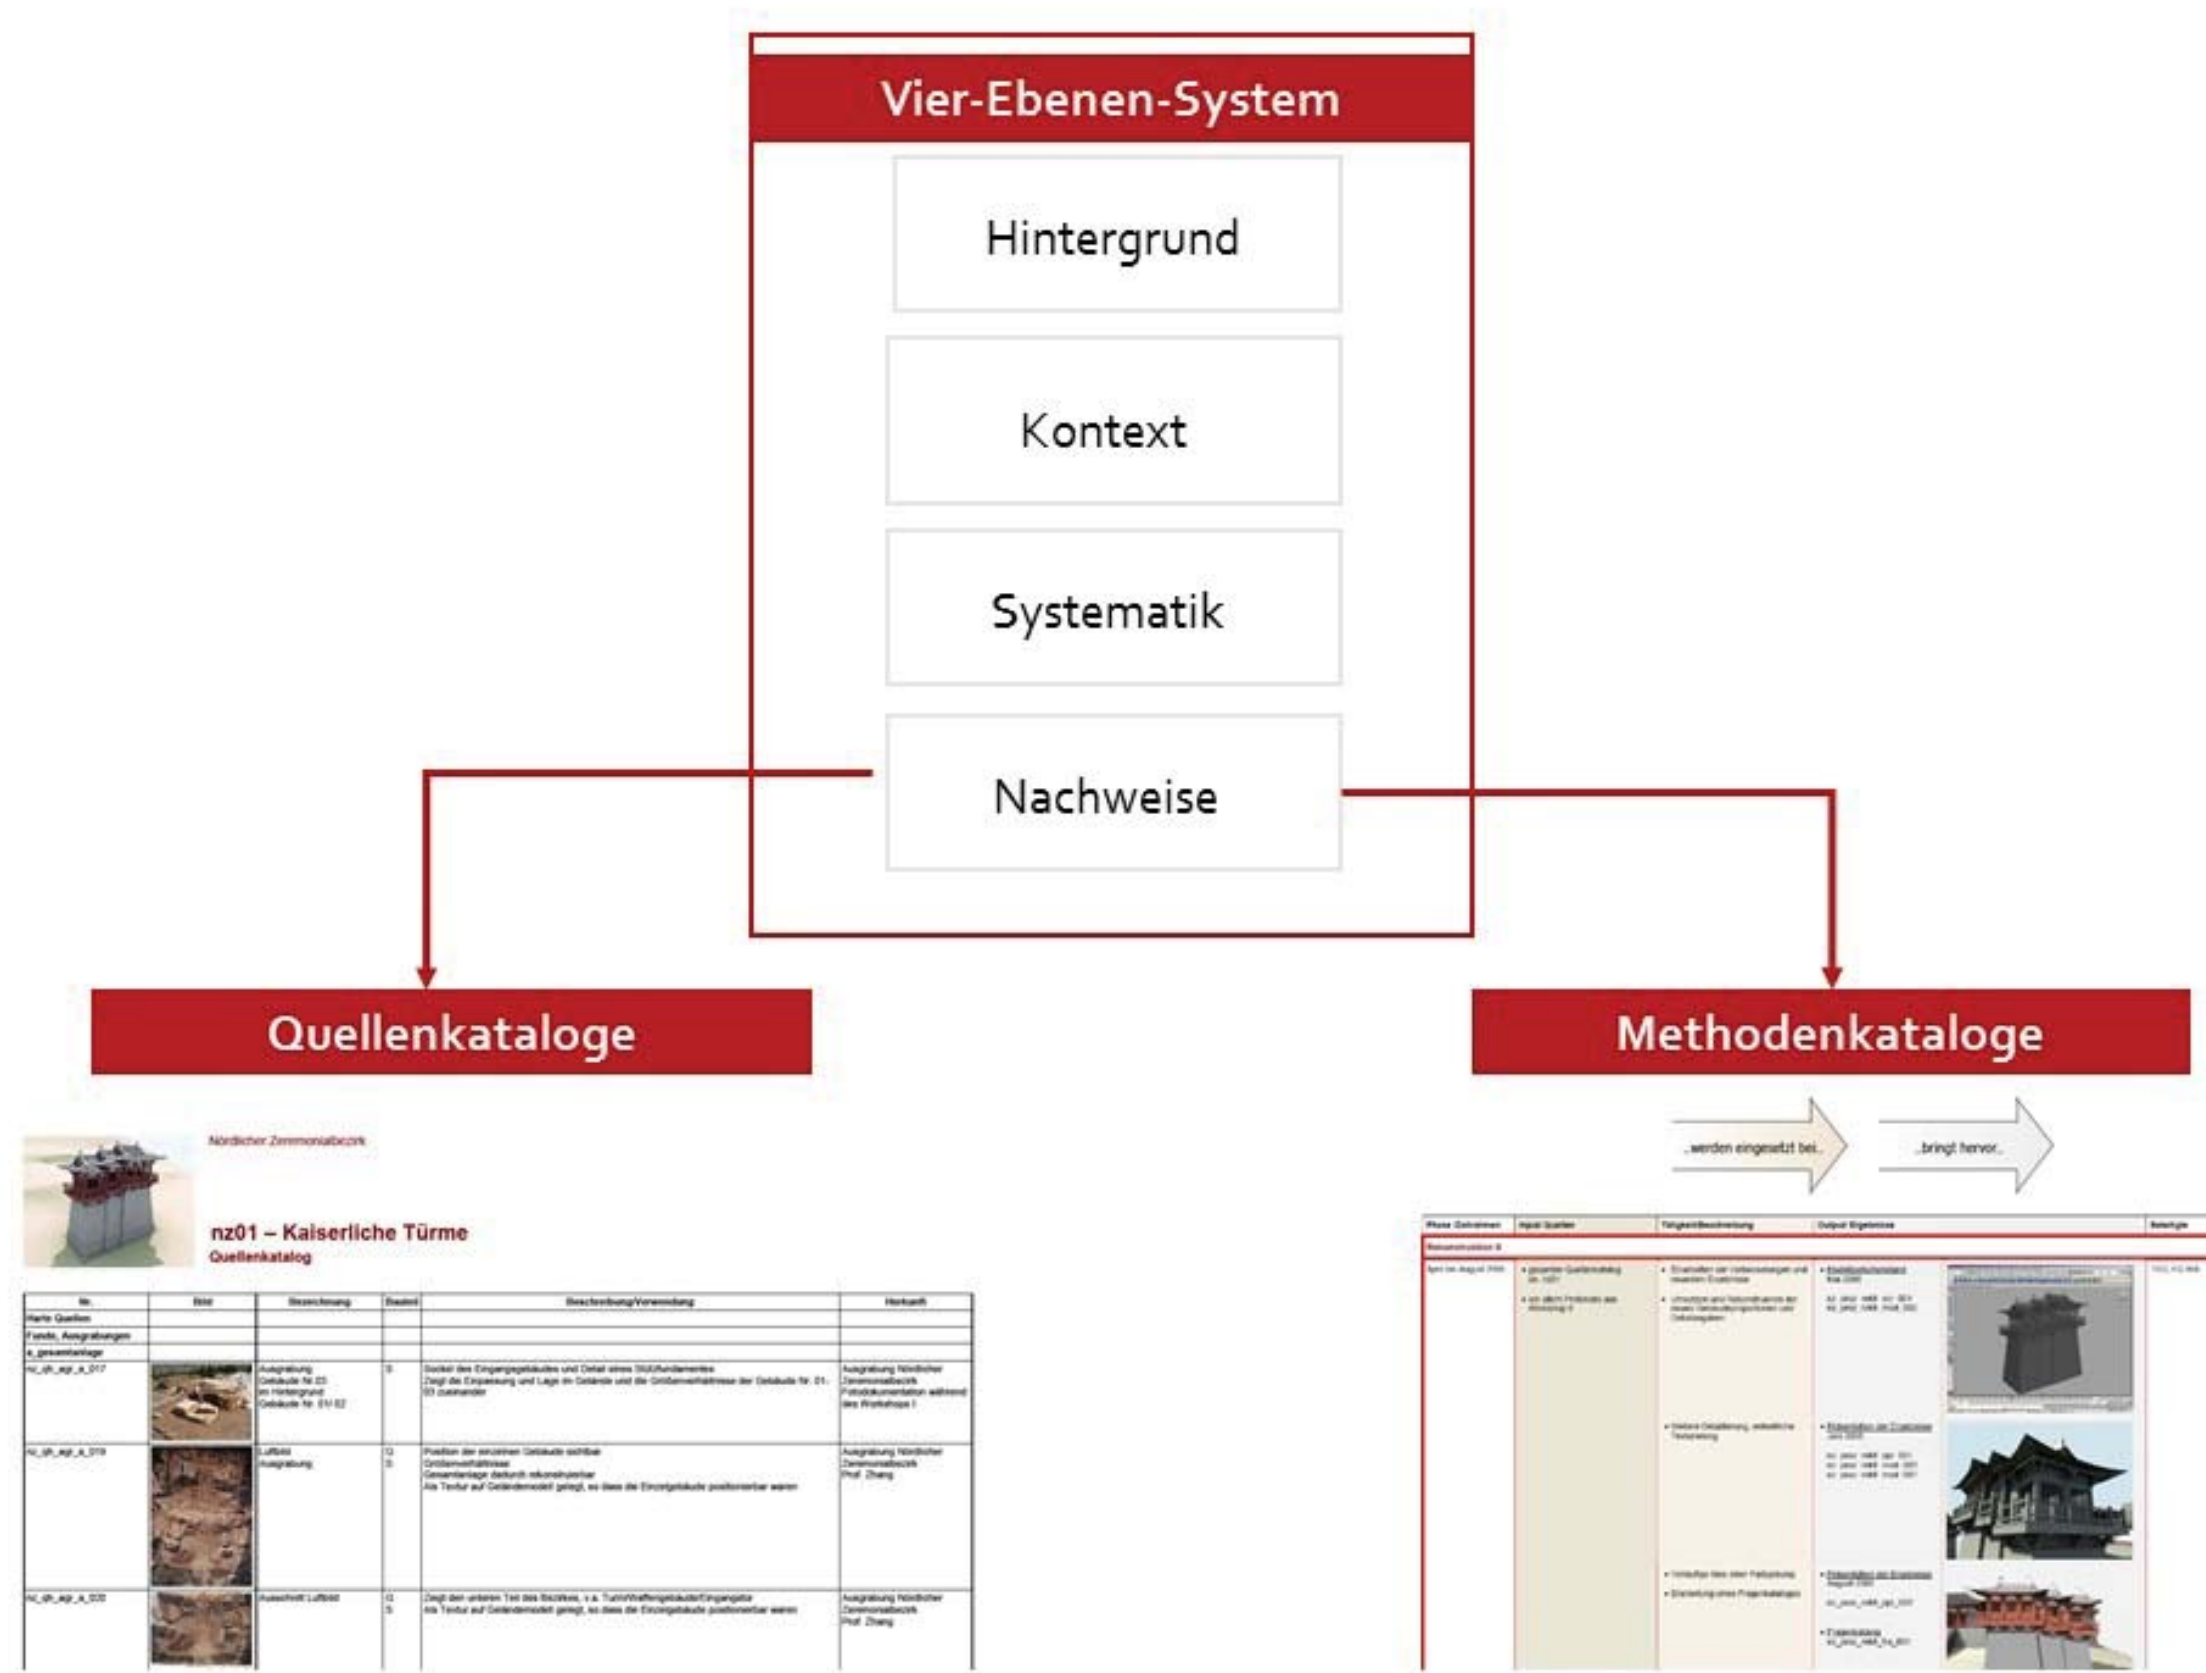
Vier-Ebenen-System

Hintergrund

Kontext

Systematik

Nachweise

Quellenkataloge

Methodenkataloge

Nördlicher Zeremonialbezirk

nz01 – Kaiserliche Türme
Quellenkatalog

| Nr. | Bild | Bezeichnung | Bautei | Beschreibung/Verwendung | Herkunft |
|---|---|---|---|---|---|
| Harte Quellen | | | | | |
| Funde, Ausgrabungen | | | | | |
| a_gesamtanlage | | | | | |
| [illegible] | | Ausgrabung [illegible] | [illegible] | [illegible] | Ausgrabung Nördlicher Zeremonialbezirk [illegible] |
| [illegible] | | Luftbild Ausgrabung | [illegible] | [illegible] | Ausgrabung Nördlicher Zeremonialbezirk Prof. Zhang |
| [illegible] | | Ausschnitt Luftbild | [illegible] | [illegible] | Ausgrabung Nördlicher Zeremonialbezirk Prof. Zhang |

...werden eingesetzt bei...

...bringt hervor...

| Phase Zeitrahmen | Input Quellen | Tätigkeit/Beschreibung | Output Ergebnisse | Beteiligte |
|---|---|---|---|---|
| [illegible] | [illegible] | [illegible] | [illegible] | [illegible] |